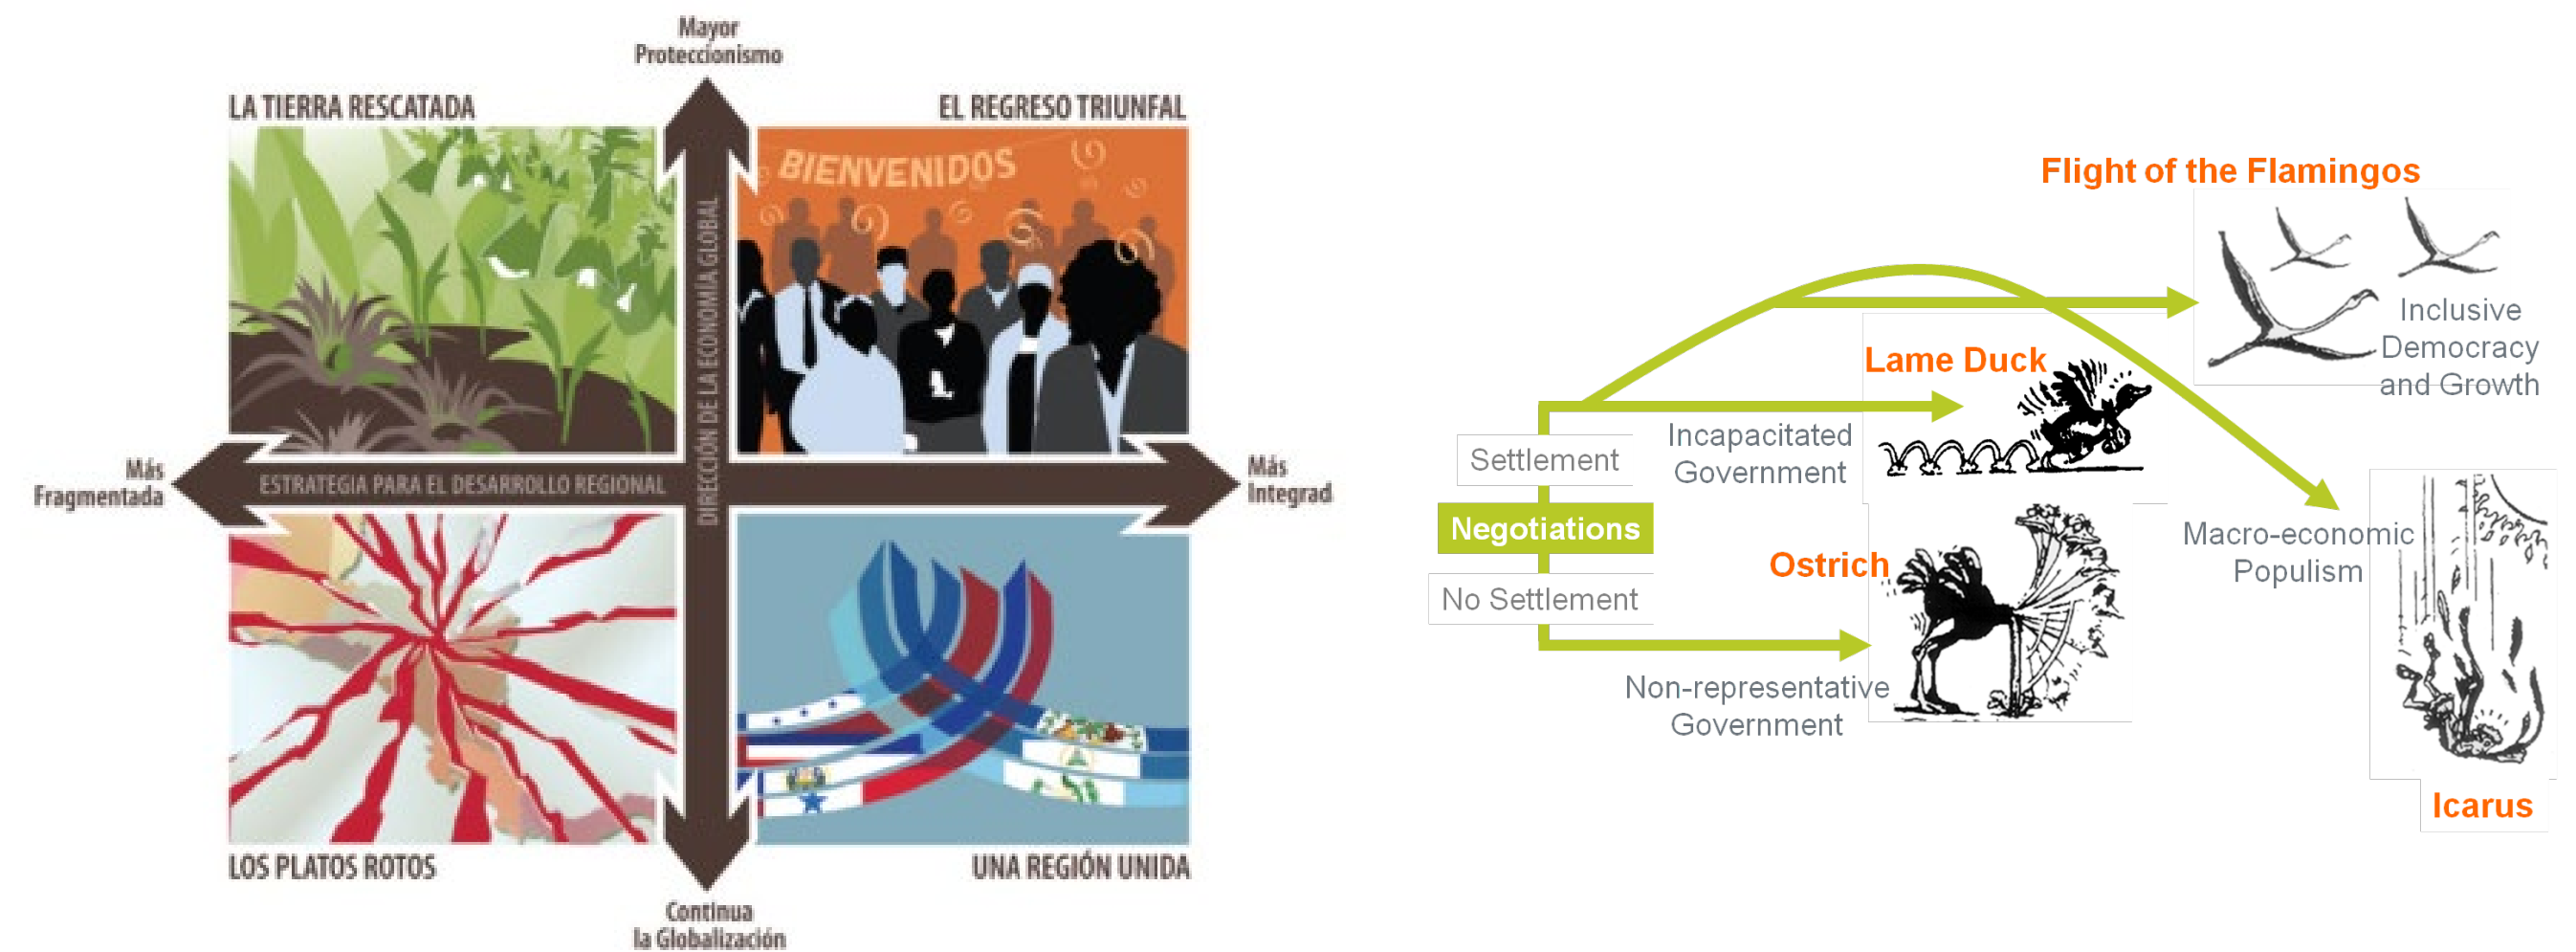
Mayor Proteccionismo

LA TIERRA RESCATADA

EL REGRESO TRIUNFAL

BIENVENIDOS

DIRECCIÓN DE LA ECONOMÍA GLOBAL

Más Fragmentada

ESTRATEGIA PARA EL DESARROLLO REGIONAL

Más Integrad

LOS PLATOS ROTOS

UNA REGIÓN UNIDA

Continua la Globalización

Flight of the Flamingos

Inclusive Democracy and Growth

Lame Duck

Incapacitated Government

Settlement

Negotiations

No Settlement

Ostrich

Macro-economic Populism

Non-representative Government

Icarus